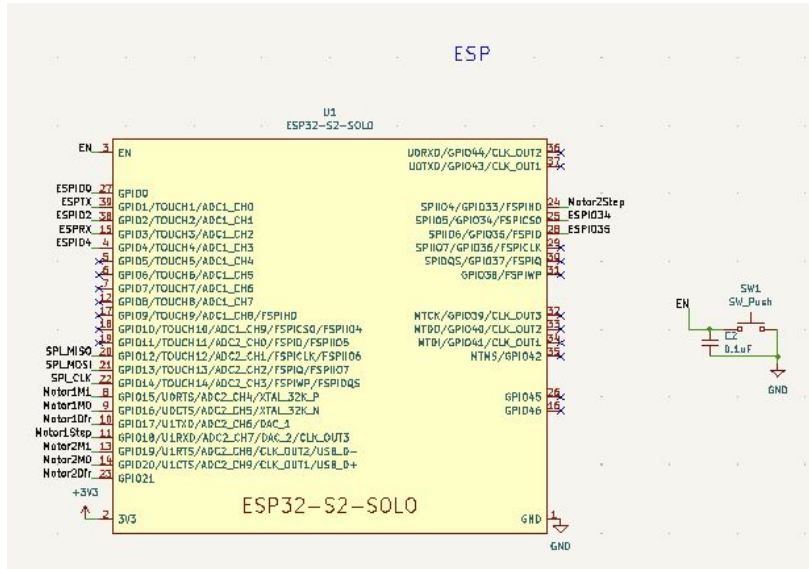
ESP

U1
ESP32-S2-SOLO

EN 3 EN
ESPIO0 27 GPIO0
ESPTX 39 GPIO1/TOUCH1/ADC1_CH0
ESPIO2 38 GPIO2/TOUCH2/ADC1_CH1
ESPRX 15 GPIO3/TOUCH3/ADC1_CH2
ESPIO4 14 GPIO4/TOUCH4/ADC1_CH3
5 GPIO5/TOUCH5/ADC1_CH4
6 GPIO6/TOUCH6/ADC1_CH5
7 GPIO7/TOUCH7/ADC1_CH6
12 GPIO8/TOUCH8/ADC1_CH7
17 GPIO9/TOUCH9/ADC1_CH8/FSPIHD
18 GPIO10/TOUCH10/ADC1_CH9/FSPICS0/FSPIIO4
19 GPIO11/TOUCH11/ADC2_CH0/FSPID/FSPIIO5
SPI_MISO 20 GPIO12/TOUCH12/ADC2_CH1/FSPICLK/FSPIIO6
SPI_MOSI 21 GPIO13/TOUCH13/ADC2_CH2/FSPIQ/FSPIIO7
SPI_CLK 22 GPIO14/TOUCH14/ADC2_CH3/FSPIWP/FSPIDQS
Motor1M1 8 GPIO15/U0RTS/ADC2_CH4/XTAL_32K_P
Motor1M0 9 GPIO16/U0CTS/ADC2_CH5/XTAL_32K_N
Motor1Dir 10 GPIO17/U1TXD/ADC2_CH6/DAC_1
Motor1Step 11 GPIO18/U1RXD/ADC2_CH7/DAC_2/CLK_OUT3
Motor2M1 13 GPIO19/U1RTS/ADC2_CH8/CLK_OUT2/USB_D-
Motor2M0 14 GPIO20/U1CTS/ADC2_CH9/CLK_OUT1/USB_D+
Motor2Dir 23 GPIO21
+3V3
2 3V3

U0RXD/GPIO44/CLK_OUT2 36
U0TXD/GPIO43/CLK_OUT1 37
SPIIO4/GPIO33/FSPIHD 24 Motor2Step
SPIIO5/GPIO34/FSPICS0 25 ESPIO34
SPIIO6/GPIO35/FSPID 28 ESPIO35
SPIIO7/GPIO36/FSPICLK 29
SPIDQS/GPIO37/FSPIQ 30
GPIO38/FSPIWP 31
MTCK/GPIO39/CLK_OUT3 32
MTDO/GPIO40/CLK_OUT2 33
MTDI/GPIO41/CLK_OUT1 34
MTMS/GPIO42 35
GPIO45 26
GPIO46 16

ESP32-S2-SOLO

GND 1
GND

EN
SW1
SW_Push
C2
0.1uF
GND